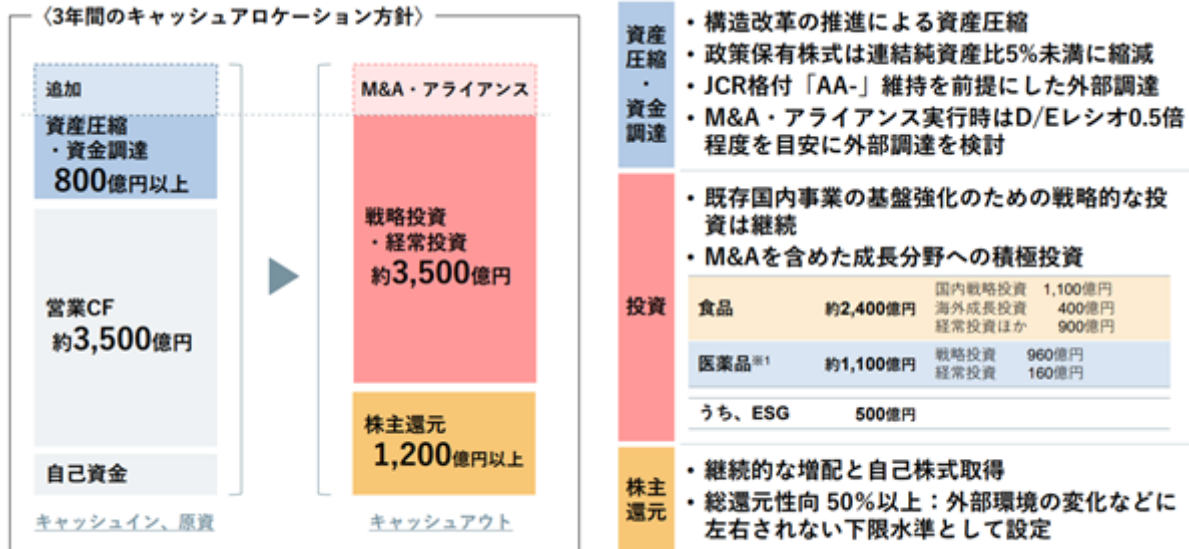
〈3年間のキャッシュアロケーション方針〉

追加

資産圧縮
・資金調達
800億円以上

営業CF
約3,500億円

自己資金

キャッシュイン、原資

M&A・アライアンス

戦略投資
・経常投資
約3,500億円

株主還元
1,200億円以上

キャッシュアウト

資産圧縮・資金調達

• 構造改革の推進による資産圧縮
• 政策保有株式は連結純資産比5%未満に縮減
• JCR格付「AA-」維持を前提にした外部調達
• M&A・アライアンス実行時はD/Eレシオ0.5倍程度を目安に外部調達を検討

投資

• 既存国内事業の基盤強化のための戦略的な投資は継続
• M&Aを含めた成長分野への積極投資

| 食品 | 約2,400億円 | 国内戦略投資 1,100億円<br>海外成長投資 400億円<br>経常投資ほか 900億円 |
|---|---|---|
| 医薬品※1 | 約1,100億円 | 戦略投資 960億円<br>経常投資 160億円 |
| うち、ESG | 500億円 | |

株主還元

• 継続的な増配と自己株式取得
• 総還元性向 50%以上：外部環境の変化などに左右されない下限水準として設定